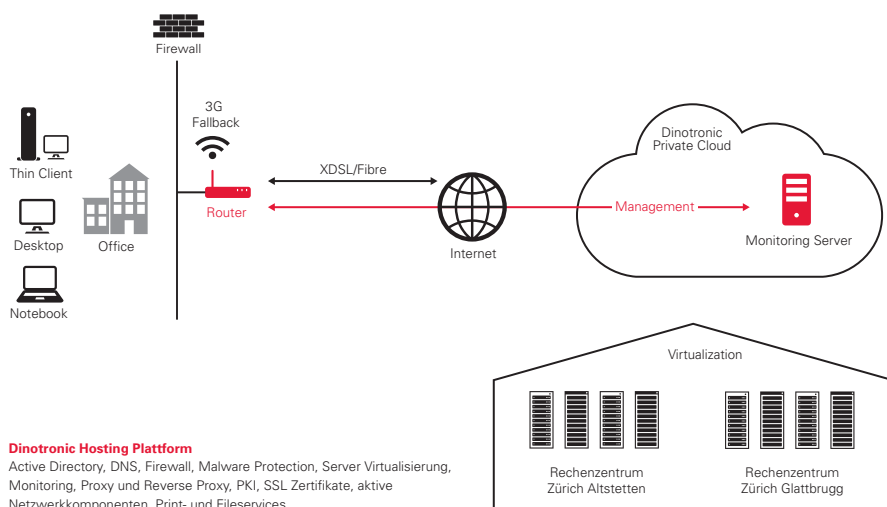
Firewall

3G
Fallback

Thin Client

Desktop

Office

Notebook

Router

XDSL/Fibre

Internet

Dinotronic
Private Cloud

Management

Monitoring Server

Virtualization

Rechenzentrum
Zürich Altstetten

Rechenzentrum
Zürich Glattbrugg

Dinotronic Hosting Plattform
Active Directory, DNS, Firewall, Malware Protection, Server Virtualisierung, Monitoring, Proxy und Reverse Proxy, PKI, SSL Zertifikate, aktive Netzwerkkomponenten, Print- und Fileservices